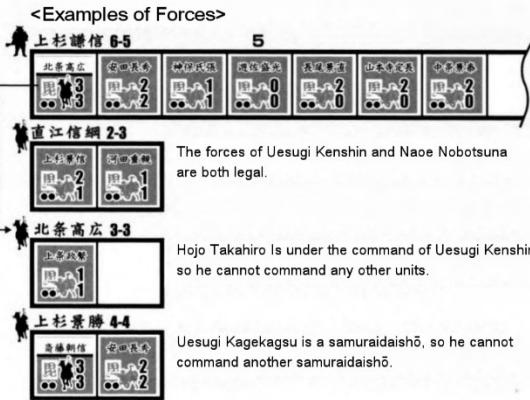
<Examples of Forces>

上杉謙信 6-5

5

北条高広 3 3

安田長秀 2 2

神保氏張 1 1

鷹揚繁長 0 0

長尾景直 0 0

山本寺定長 2 0

中条藤資 2 0

直江信綱 2-3

上杉景信 2 1

河田重親 1 1

The forces of Uesugi Kenshin and Naoe Nobotsuna are both legal.

北条高広 3-3

上条政繁 2 1

Hojo Takahiro Is under the command of Uesugi Kenshin so he cannot command any other units.

上杉景勝 4-4

斎藤朝信 3 3

安田長秀 2 2

Uesugi Kagekagsu is a samuraidaishō, so he cannot command another samuraidaishō.